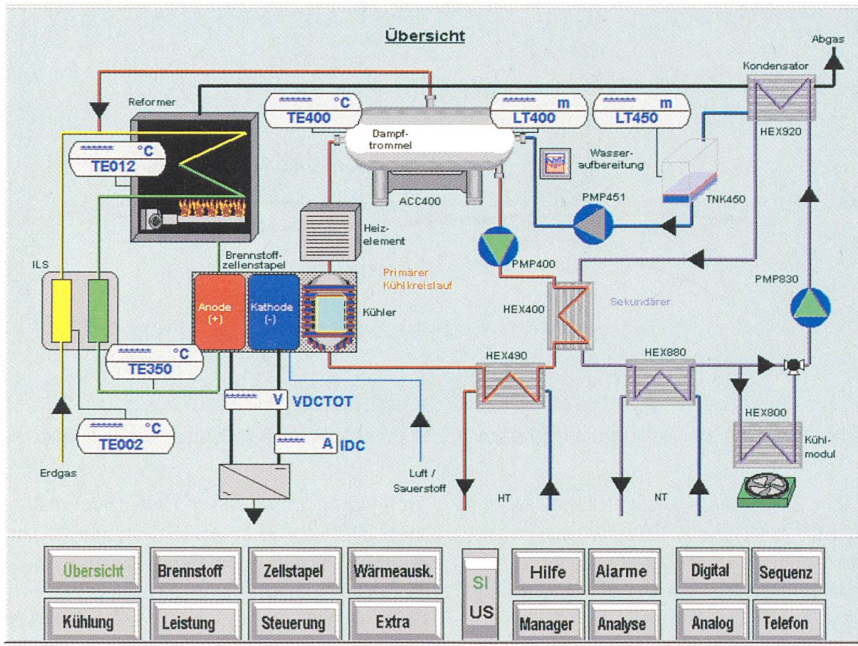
Übersicht

Abgas

Kondensator

Reformer

****** °C
TE400

****** m
LT400

****** m
LT450

HEX920

****** °C
TE012

Dampftrommel

Wasseraufbereitung

ACC400

PMP451

TNK450

Heizelement

ILS

Brennstoffzellenstapel

PMP400

Primärer Kühlkreislauf

PMP830

Anode (+)

Kathode (-)

Kühler

HEX400

Sekundärer

****** °C
TE350

HEX490

HEX880

****** V
VDCTOT

HEX800

****** °C
TE002

****** A
IDC

Kühlmodul

Erdgas

Luft / Sauerstoff

HT

NT

Übersicht
Brennstoff
Zellstapel
Wärmeausk.
SI
US
Hilfe
Alarme
Digital
Sequenz
Kühlung
Leistung
Steuerung
Extra
Manager
Analyse
Analog
Telefon